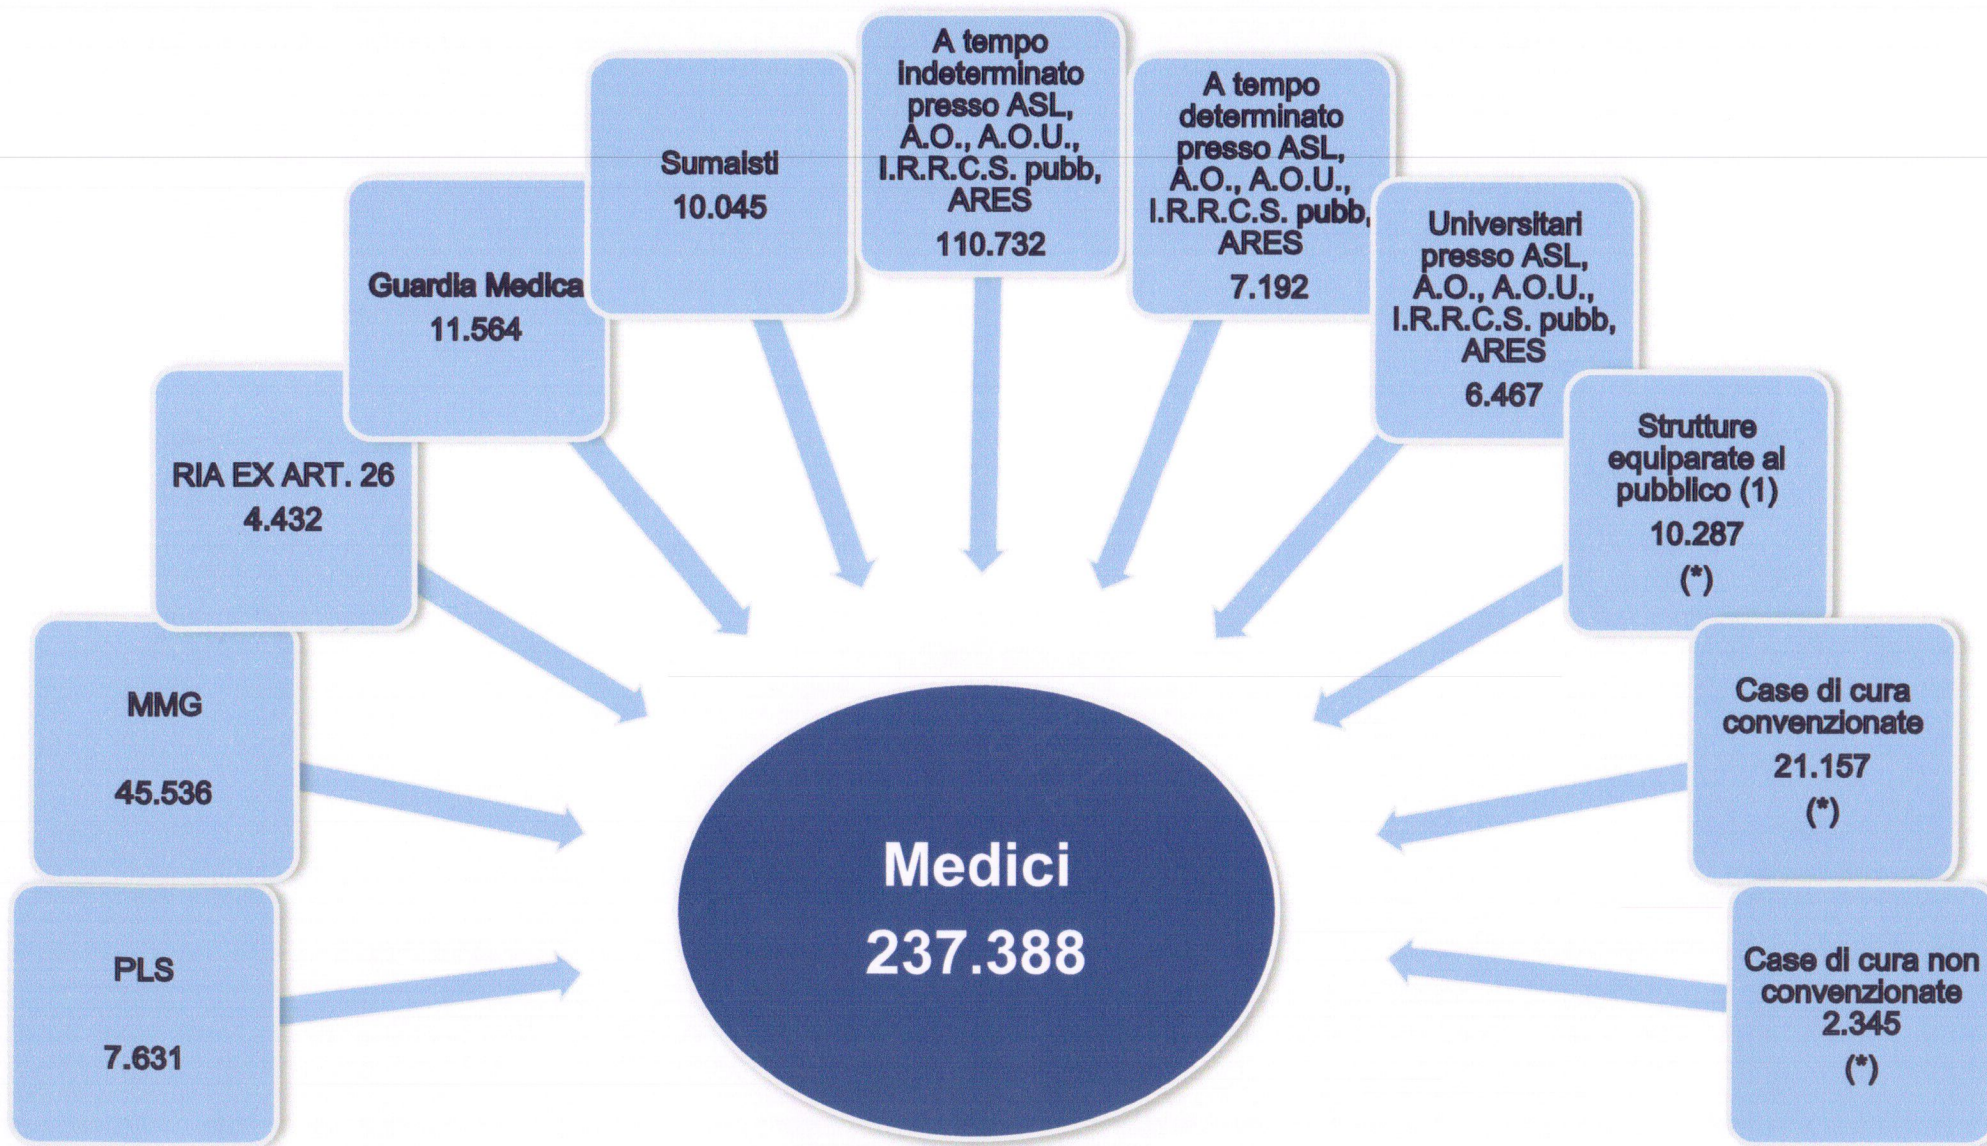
PLS

7.631

MMG

45.536

RIA EX ART. 26
4.432

Guardia Medica
11.564

Sumaisti
10.045

A tempo indeterminato presso ASL, A.O., A.O.U., I.R.R.C.S. pubb, ARES
110.732

A tempo determinato presso ASL, A.O., A.O.U., I.R.R.C.S. pubb, ARES
7.192

Universitari presso ASL, A.O., A.O.U., I.R.R.C.S. pubb, ARES
6.467

Strutture equiparate al pubblico (1)
10.287
(*)

Case di cura convenzionate
21.157
(*)

Case di cura non convenzionate
2.345
(*)

Medici
237.388